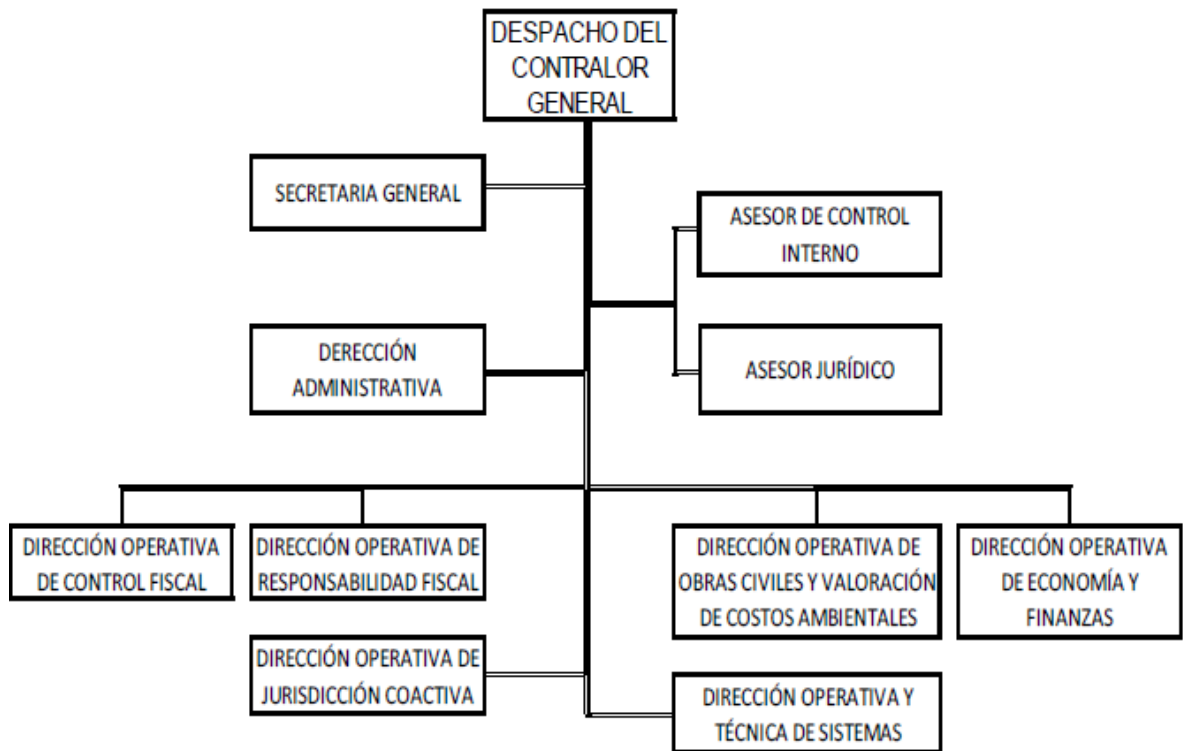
DESPACHO DEL CONTRALOR GENERAL

SECRETARIA GENERAL

ASESOR DE CONTROL INTERNO

DERECCIÓN ADMINISTRATIVA

ASESOR JURÍDICO

DIRECCIÓN OPERATIVA DE CONTROL FISCAL

DIRECCIÓN OPERATIVA DE RESPONSABILIDAD FISCAL

DIRECCIÓN OPERATIVA DE OBRAS CIVILES Y VALORACIÓN DE COSTOS AMBIENTALES

DIRECCIÓN OPERATIVA DE ECONOMÍA Y FINANZAS

DIRECCIÓN OPERATIVA DE JURISDICCIÓN COACTIVA

DIRECCIÓN OPERATIVA Y TÉCNICA DE SISTEMAS